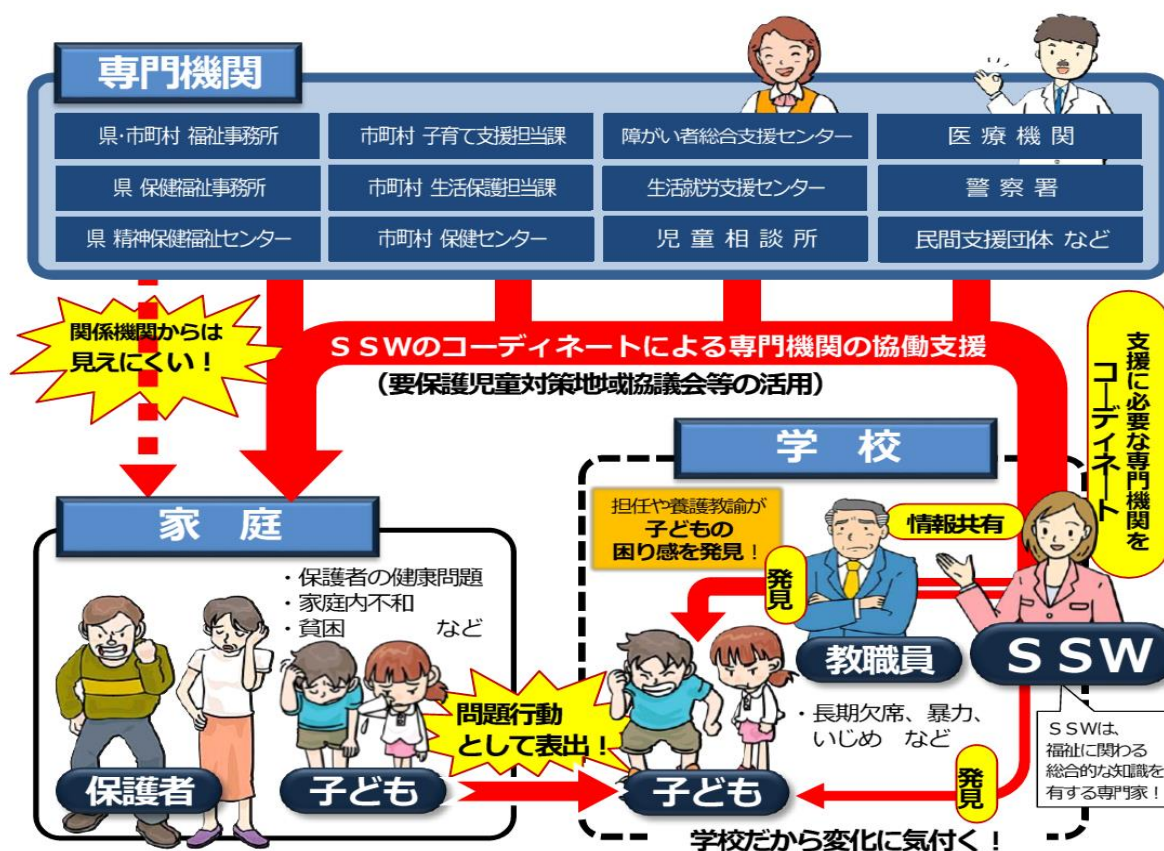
専門機関

| 県·市町村 福祉事務所 | 市町村 子育て支援担当課 | 障がい者総合支援センター | 医療機関 |
|---|---|---|---|
| 県 保健福祉事務所 | 市町村 生活保護担当課 | 生活就労支援センター | 警察署 |
| 県 精神保健福祉センター | 市町村 保健センター | 児童相談所 | 民間支援団体 など |

関係機関からは見えにくい！

ＳＳＷのコーディネートによる専門機関の協働支援
（要保護児童対策地域協議会等の活用）

支援に必要な専門機関をコーディネート

学校

家庭

・保護者の健康問題
・家庭内不和
・貧困　など

担任や養護教諭が子どもの困り感を発見！

情報共有

発見

教職員

ＳＳＷ

問題行動として表出！

・長期欠席、暴力、いじめ　など

ＳＳＷは、福祉に関わる総合的な知識を有する専門家！

発見

保護者

子ども

子ども

学校だから変化に気付く！